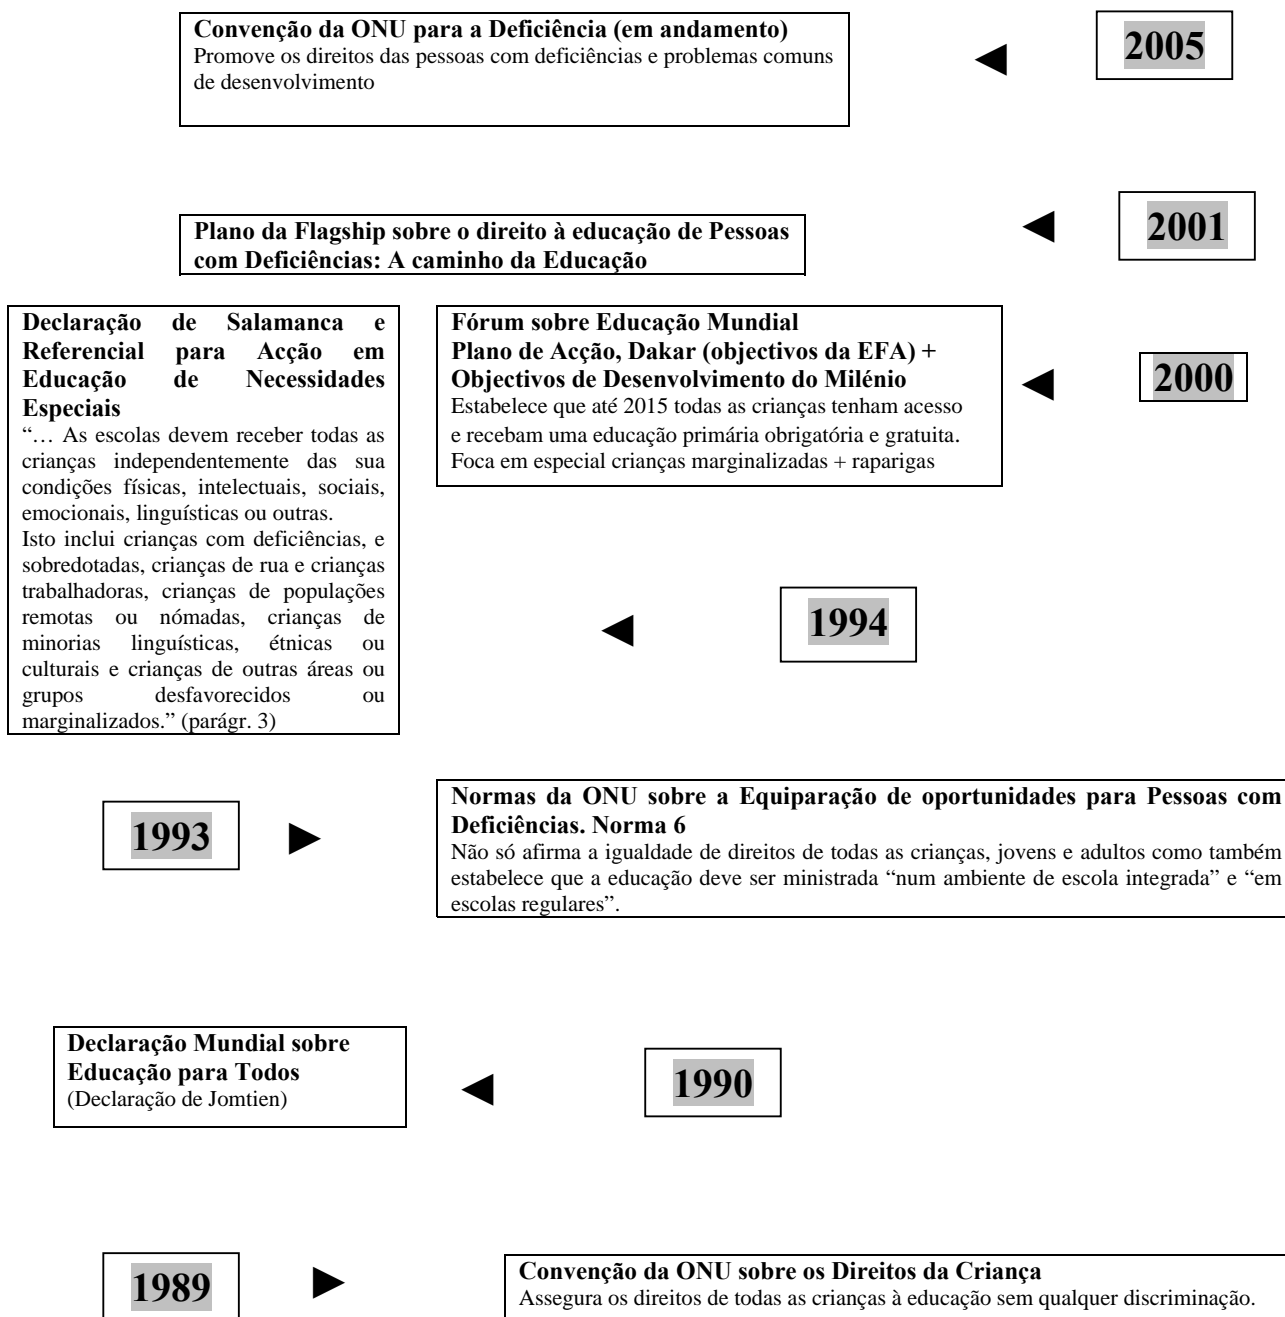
**Convenção da ONU para a Deficiência (em andamento)**
Promove os direitos das pessoas com deficiências e problemas comuns de desenvolvimento

2005

**Plano da Flagship sobre o direito à educação de Pessoas com Deficiências: A caminho da Educação**

2001

**Declaração de Salamanca e Referencial para Acção em Educação de Necessidades Especiais**
"… As escolas devem receber todas as crianças independentemente das sua condições físicas, intelectuais, sociais, emocionais, linguísticas ou outras.
Isto inclui crianças com deficiências, e sobredotadas, crianças de rua e crianças trabalhadoras, crianças de populações remotas ou nómadas, crianças de minorias linguísticas, étnicas ou culturais e crianças de outras áreas ou grupos desfavorecidos ou marginalizados." (parágr. 3)

**Fórum sobre Educação Mundial**
**Plano de Acção, Dakar (objectivos da EFA) + Objectivos de Desenvolvimento do Milénio**
Estabelece que até 2015 todas as crianças tenham acesso e recebam uma educação primária obrigatória e gratuita.
Foca em especial crianças marginalizadas + raparigas

2000

1994

1993

**Normas da ONU sobre a Equiparação de oportunidades para Pessoas com Deficiências. Norma 6**
Não só afirma a igualdade de direitos de todas as crianças, jovens e adultos como também estabelece que a educação deve ser ministrada "num ambiente de escola integrada" e "em escolas regulares".

**Declaração Mundial sobre Educação para Todos**
(Declaração de Jomtien)

1990

1989

**Convenção da ONU sobre os Direitos da Criança**
Assegura os direitos de todas as crianças à educação sem qualquer discriminação.